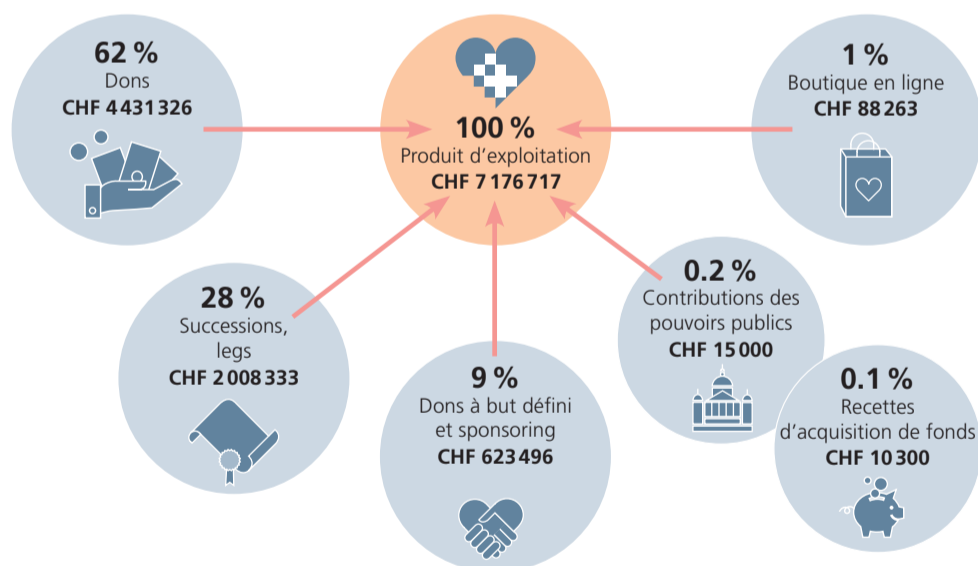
62 %
Dons
CHF 4 431 326

100 %
Produit d’exploitation
CHF 7 176 717

1 %
Boutique en ligne
CHF 88 263

28 %
Successions, legs
CHF 2 008 333

9 %
Dons à but défini et sponsoring
CHF 623 496

0.2 %
Contributions des pouvoirs publics
CHF 15 000

0.1 %
Recettes d’acquisition de fonds
CHF 10 300